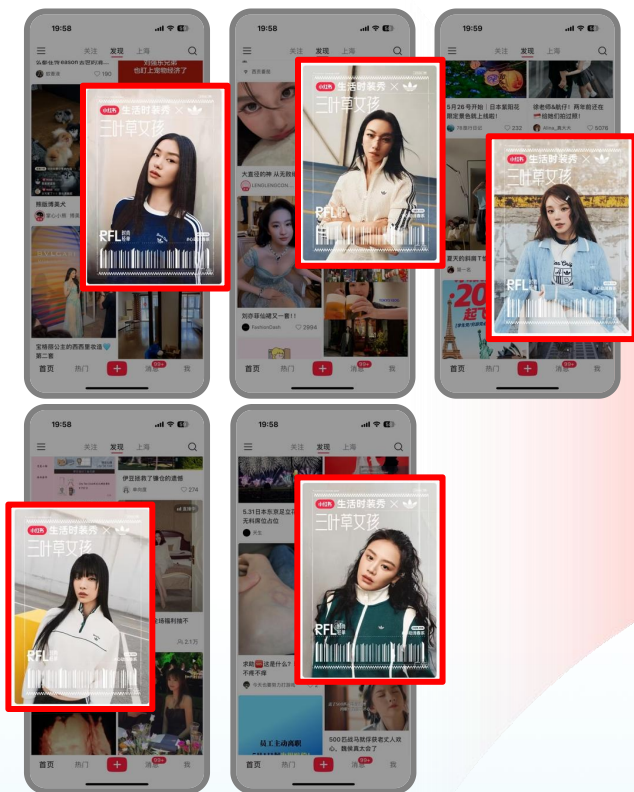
19:58
关注 发现 上海
以额外的eason 你您的
旅居 190
对你东西 他们上你就经济了
小红书 生活时装秀 × 三叶草女孩
RFL
排班横滨大
宝格丽公主的西西重奏曲
第二章
首页 热门 + 消息 我

19:58
关注 发现 上海
小红书 生活时装秀 × 三叶草女孩
RFL
大直径的神 从先锋
LENGLENGCON
别添夸张了嘛 一般!
FashionDash 2994
首页 热门 + 消息 我

19:59
关注 发现 上海
5月26号开始 | 日本新阳花
排老师④旅行 | 两年前还在
232 5076
小红书 生活时装秀 × 三叶草女孩
RFL
首页 热门 + 消息 我

19:58
关注 发现 上海
伊豆排名了 健会的透明
274
小红书 生活时装秀 × 三叶草女孩
RFL
2.1万
首页 热门 + 消息 我

19:58
关注 发现 上海
5.31日本东京 无料席位点位
小红书 生活时装秀 × 三叶草女孩
RFL
求助 这是什么? 不爽不爽
员工主动离职
500巨兢马赛就求老丈人欢心,
首页 热门 + 消息 我